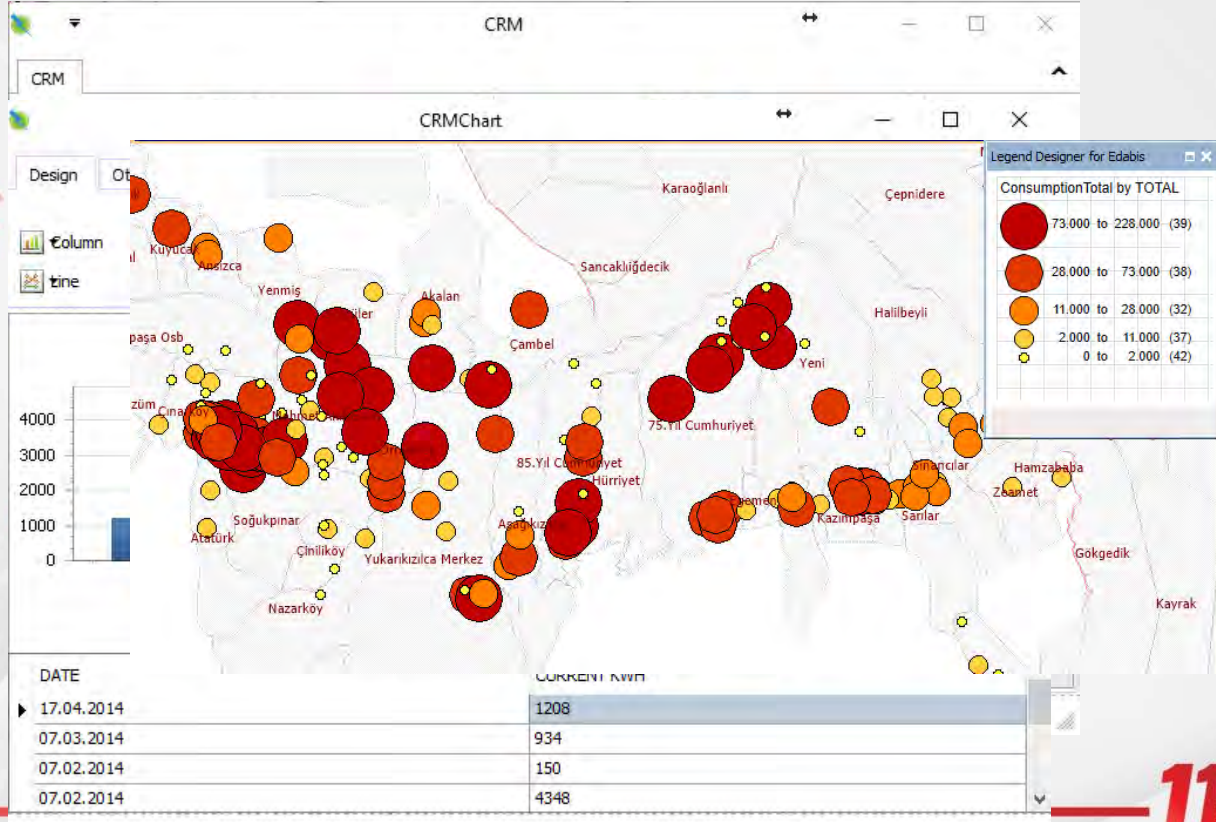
CRM

CRM

CRMChart

Design Ot

Column

Line

4000
3000
2000
1000
0

Karaoğlanlı
Çepnidere
Kuyucak
Ansizca
Sancaklığdecik
Yenmiş
Akalan
Halilbeyli
paşa Osb
Çambel
Yeni
züm
Cinarköy
75.Yıl Cumhuriyet
85.Yıl Cumhuriyet
Hürriyet
Sinancılar
Hamzababa
Zeamet
Soğukpınar
Atatürk
Aşağıkızılca
Kazımpaşa
Sarılar
Çiniliköy
Yukarıkızılca Merkez
Gökgedik
Nazarköy
Kayrak

Legend Designer for Edabis

ConsumptionTotal by TOTAL

73.000 to 228.000 (39)
28.000 to 73.000 (38)
11.000 to 28.000 (32)
2.000 to 11.000 (37)
0 to 2.000 (42)

| DATE | CURRENT KWH |
|---|---|
| 17.04.2014 | 1208 |
| 07.03.2014 | 934 |
| 07.02.2014 | 150 |
| 07.02.2014 | 4348 |